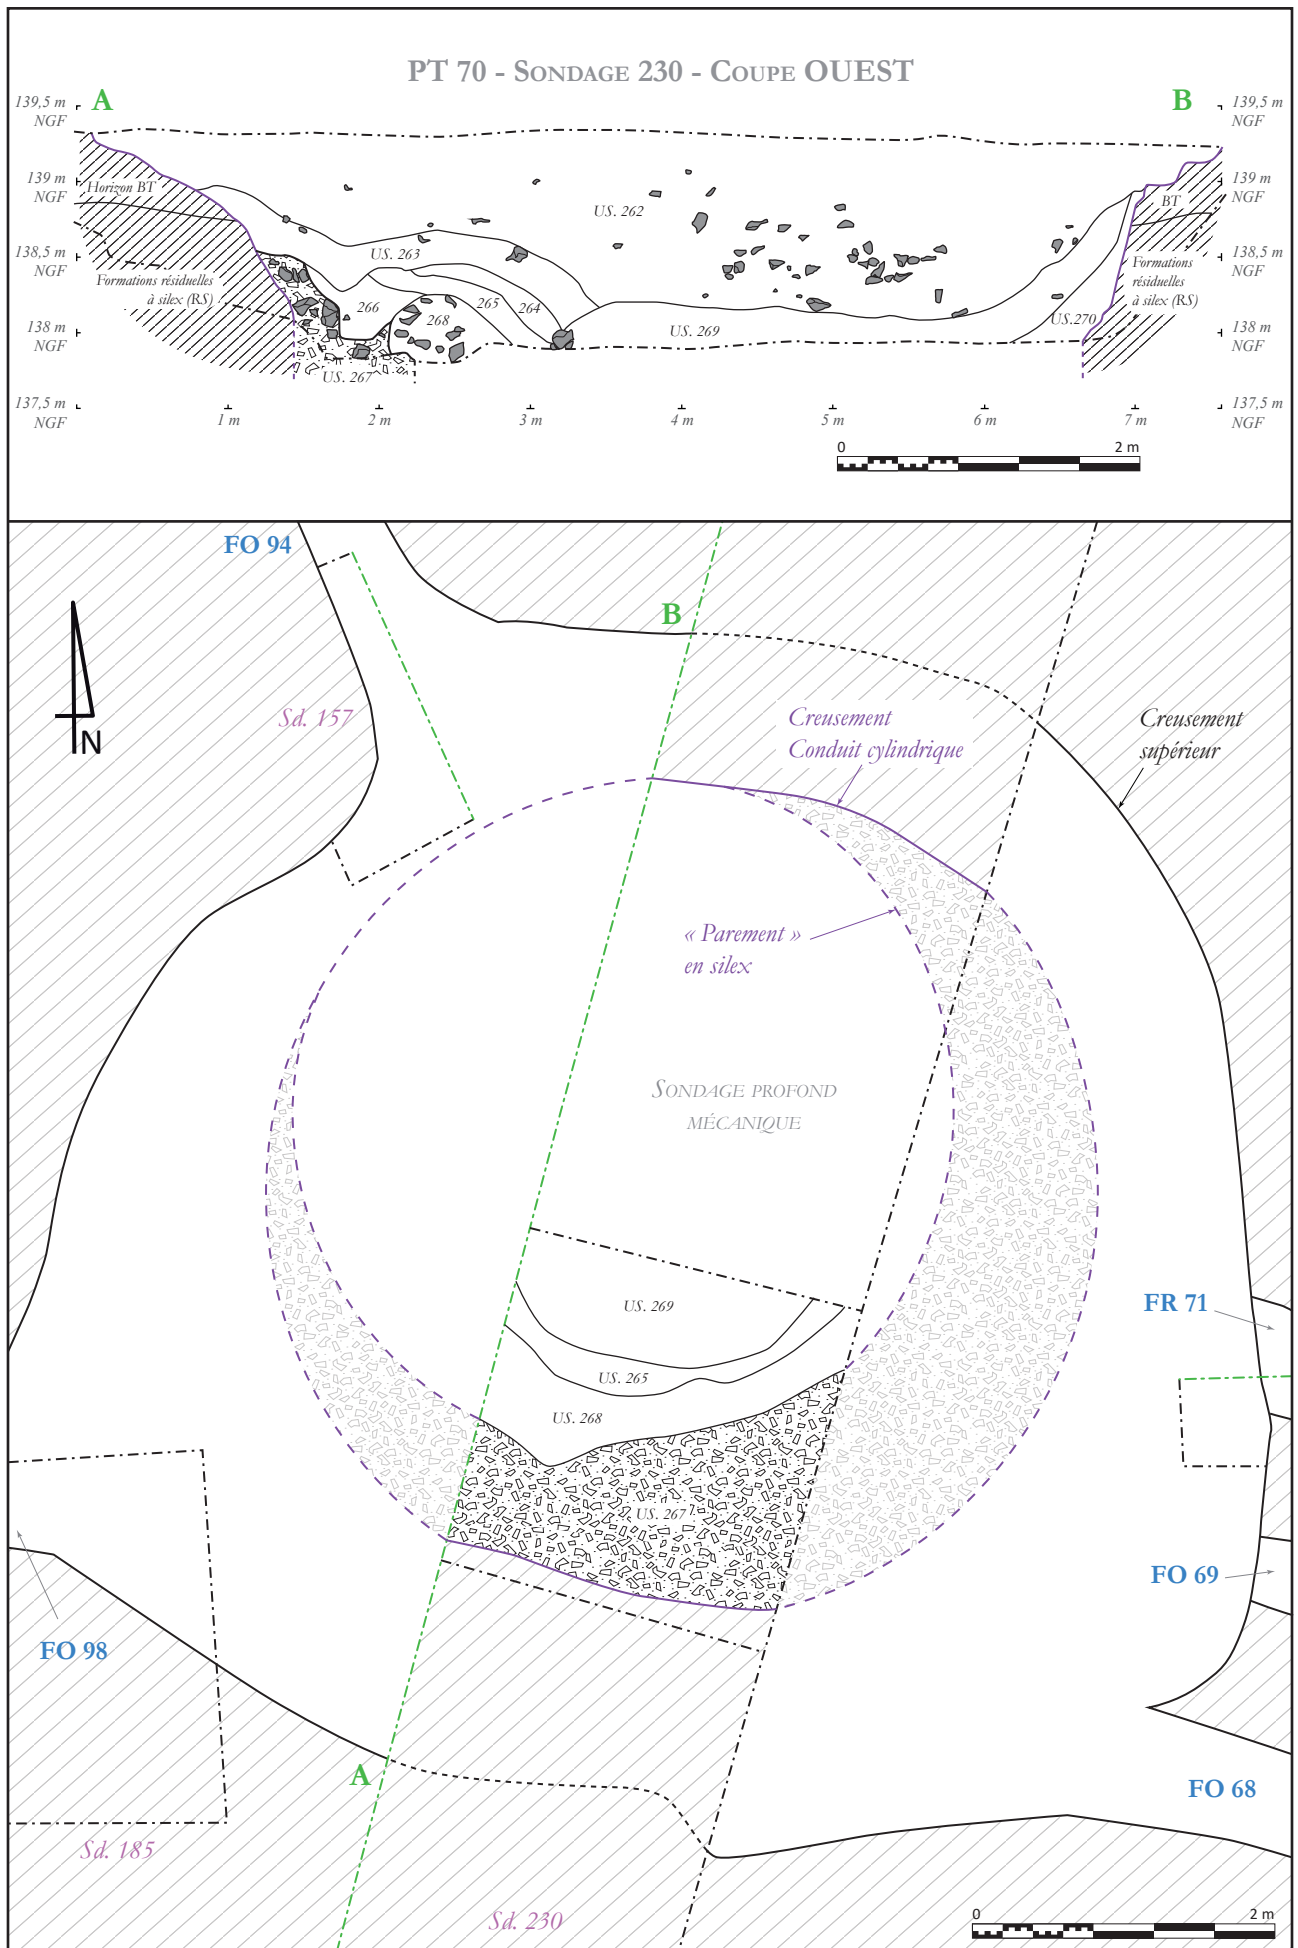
PT 70 - Sondage 230 - Coupe OUEST

139,5 m NGF
A
B
139,5 m NGF
139 m NGF
139 m NGF
138,5 m NGF
138,5 m NGF
138 m NGF
138 m NGF
137,5 m NGF
137,5 m NGF

Horizon BT
Formations résiduelles à silex (RS)
US. 262
US. 263
266
268
265
264
US. 269
US. 267
BT
Formations résiduelles à silex (RS)
US.270

1 m
2 m
3 m
4 m
5 m
6 m
7 m

0
2 m

FO 94
B
N
Sd. 157
Creusement Conduit cylindrique
Creusement supérieur
« Parement » en silex
Sondage profond mécanique
US. 269
US. 265
US. 268
US. 267
FR 71
FO 69
FO 98
A
FO 68
Sd. 185
Sd. 230
0
2 m